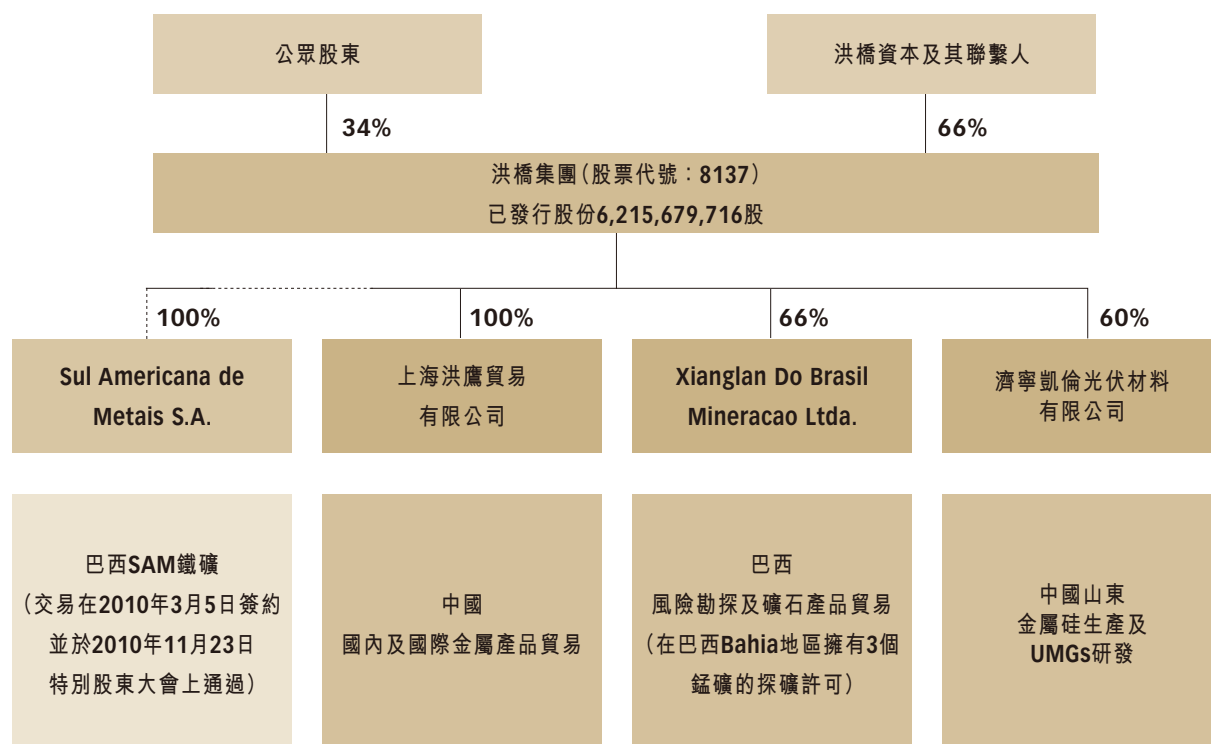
公眾股東

洪橋資本及其聯繫人

34%

66%

洪橋集團（股票代號：8137）
已發行股份6,215,679,716股

100%

100%

66%

60%

Sul Americana de Metais S.A.

上海洪鷹貿易有限公司

Xianglan Do Brasil Mineracao Ltda.

濟寧凱倫光伏材料有限公司

巴西SAM鐵礦
（交易在2010年3月5日簽約並於2010年11月23日特別股東大會上通過）

中國
國內及國際金屬產品貿易

巴西
風險勘探及礦石產品貿易
（在巴西Bahia地區擁有3個錳礦的探礦許可）

中國山東
金屬硅生產及UMGs研發